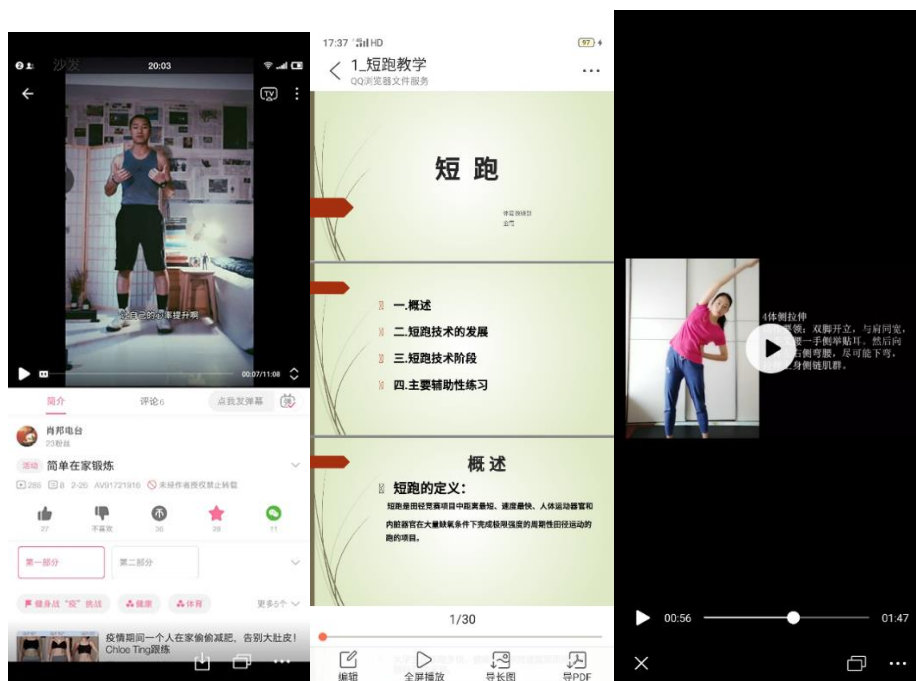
沙发 20:03

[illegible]自己的效率提升啊

00:07/11:08

简介 评论6 点我发弹幕

肖邦电台
23粉丝

活动 简单在家锻炼

285 8 2-26 AV91721916 未经作者授权禁止转载

27 不喜欢 30 39 11

第一部分 第二部分

健身战"疫"挑战 健康 体育 更多5个

疫情期间一个人在家偷偷减肥，告别大肚皮！
Chloe Ting跟练

17:37 HD 97

1_短跑教学
QQ浏览器文件服务

短 跑

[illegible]
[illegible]

一.概述
二.短跑技术的发展
三.短跑技术阶段
四.主要辅助性练习

概 述

短跑的定义：
短跑是田径竞赛项目中距离最短、速度最快、人体运动器官和内脏器官在大量缺氧条件下完成极限强度的周期性径运动的跑的项目。

1/30

编辑 全屏播放 导长图 导PDF

4体侧拉伸
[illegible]领：双脚开立，与肩同宽，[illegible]一手侧举贴耳，然后向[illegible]侧弯腰，尽可能下弯，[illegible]身侧链肌群。

00:56 01:47